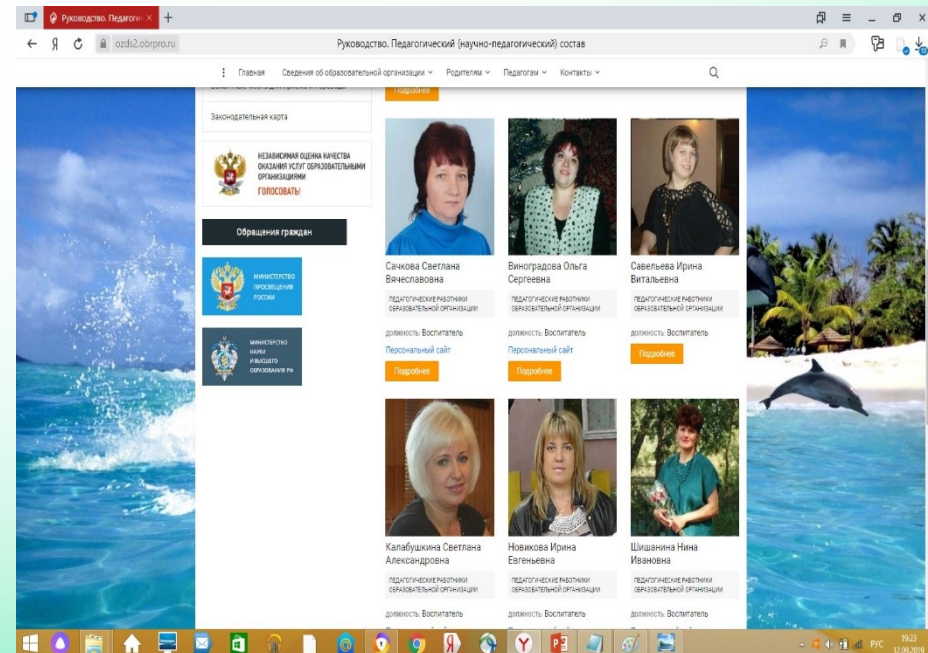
Руководство. Педагоги ×

ozds2.obrpro.ru

Руководство. Педагогический (научно-педагогический) состав

Главная Сведения об образовательной организации Родителям Педагогам Контакты

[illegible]

Законодательная карта

НЕЗАВИСИМАЯ ОЦЕНКА КАЧЕСТВА ОКАЗАНИЯ УСЛУГ ОБРАЗОВАТЕЛЬНЫМИ ОРГАНИЗАЦИЯМИ ГОЛОСОВАТЬ!

Обращения граждан

МИНИСТЕРСТВО ПРОСВЕЩЕНИЯ РОССИИ

МИНИСТЕРСТВО НАУКИ И ВЫСШЕГО ОБРАЗОВАНИЯ РФ

Подробнее

Сачкова Светлана Вячеславовна
ПЕДАГОГИЧЕСКИЕ РАБОТНИКИ ОБРАЗОВАТЕЛЬНОЙ ОРГАНИЗАЦИИ
должность: Воспитатель
Персональный сайт
Подробнее

Виноградова Ольга Сергеевна
ПЕДАГОГИЧЕСКИЕ РАБОТНИКИ ОБРАЗОВАТЕЛЬНОЙ ОРГАНИЗАЦИИ
должность: Воспитатель
Персональный сайт
Подробнее

Савельева Ирина Витальевна
ПЕДАГОГИЧЕСКИЕ РАБОТНИКИ ОБРАЗОВАТЕЛЬНОЙ ОРГАНИЗАЦИИ
должность: Воспитатель
Подробнее

Калабушкина Светлана Александровна
ПЕДАГОГИЧЕСКИЕ РАБОТНИКИ ОБРАЗОВАТЕЛЬНОЙ ОРГАНИЗАЦИИ
должность: Воспитатель

Новикова Ирина Евгеньевна
ПЕДАГОГИЧЕСКИЕ РАБОТНИКИ ОБРАЗОВАТЕЛЬНОЙ ОРГАНИЗАЦИИ
должность: Воспитатель

Шишанина Нина Ивановна
ПЕДАГОГИЧЕСКИЕ РАБОТНИКИ ОБРАЗОВАТЕЛЬНОЙ ОРГАНИЗАЦИИ
должность: Воспитатель

РУС 19:23 17.09.2019